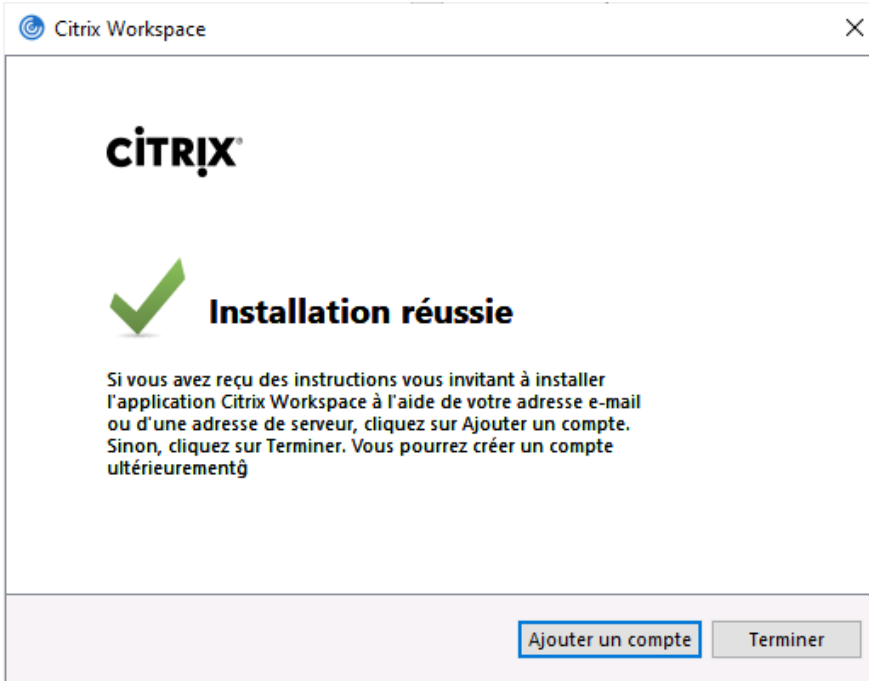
Citrix Workspace

CiTRIX

Installation réussie

Si vous avez reçu des instructions vous invitant à installer l'application Citrix Workspace à l'aide de votre adresse e-mail ou d'une adresse de serveur, cliquez sur Ajouter un compte. Sinon, cliquez sur Terminer. Vous pourrez créer un compte ultérieurementĝ

Ajouter un compte

Terminer